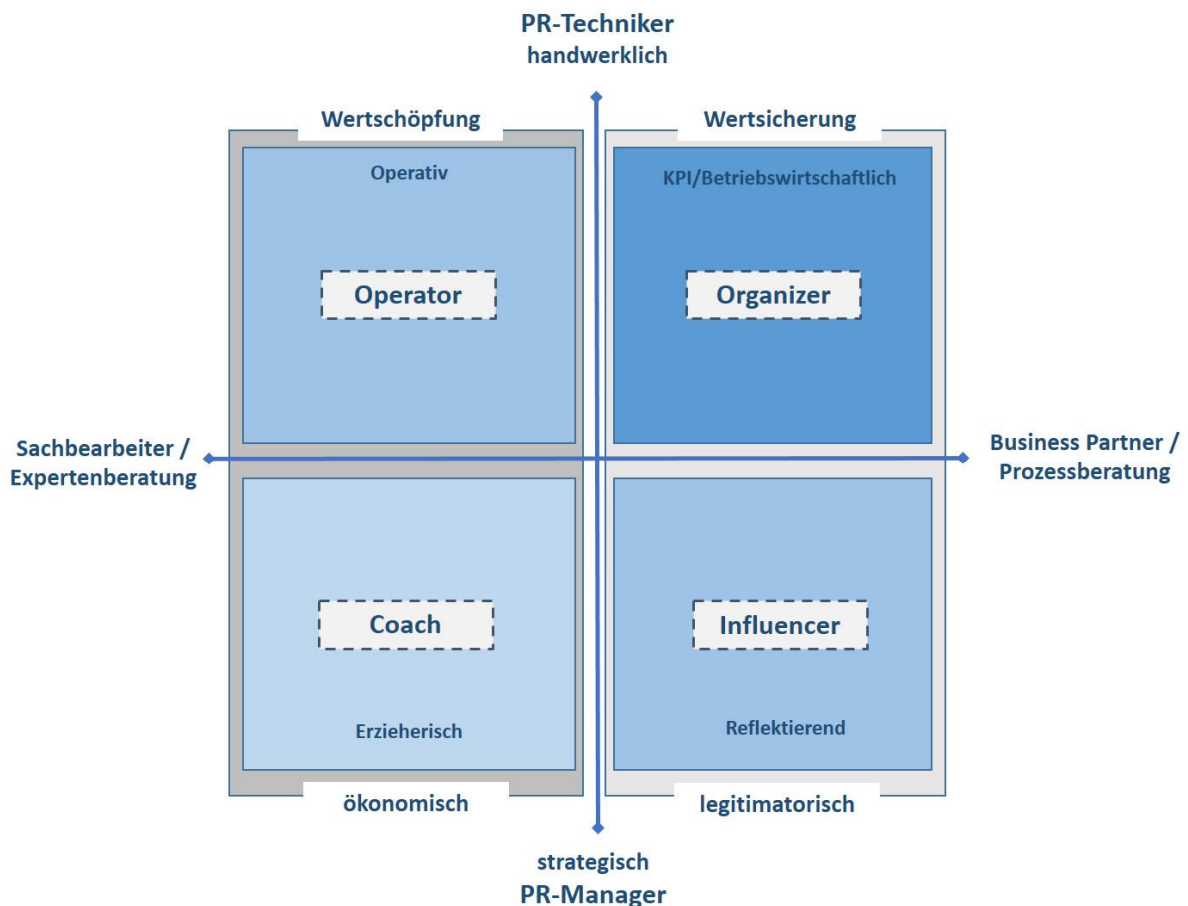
PR-Techniker
handwerklich

Wertschöpfung

Wertsicherung

Operativ

Operator

KPI/Betriebswirtschaftlich

Organizer

Sachbearbeiter / Expertenberatung

Business Partner / Prozessberatung

Coach

Erzieherisch

Influencer

Reflektierend

ökonomisch

legitimatorisch

strategisch
PR-Manager